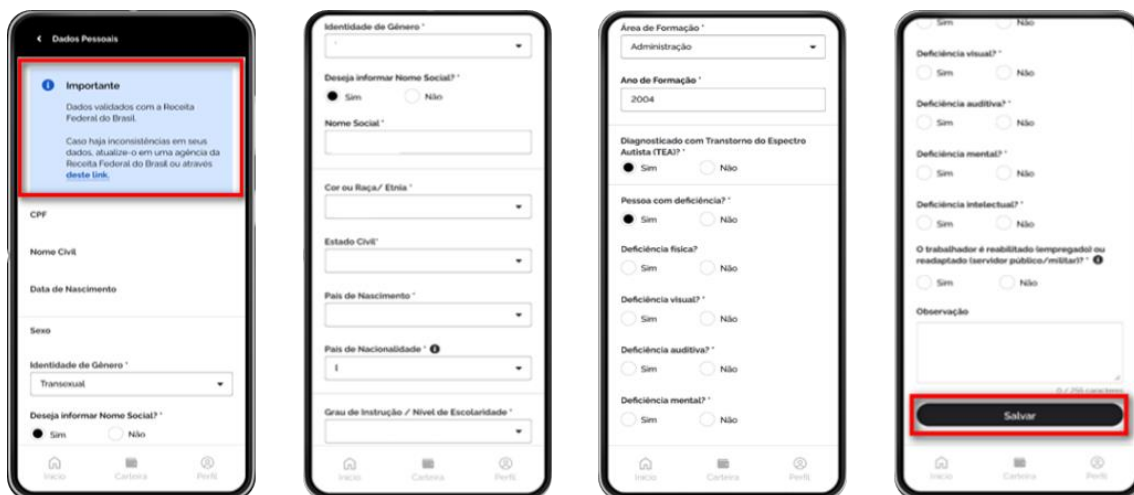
Dados Pessoais

Importante

Dados validados com a Receita Federal do Brasil.

Caso haja inconsistências em seus dados, atualize-o em uma agência da Receita Federal do Brasil ou através deste link.

CPF

Nome Civil

Data de Nascimento

Sexo

Identidade de Gênero *

Transexual

Deseja informar Nome Social? *

Sim Não

Início Carteira Perfil

Identidade de Gênero *

Deseja informar Nome Social? *

Sim Não

Nome Social *

Cor ou Raça/ Etnia *

Estado Civil*

País de Nascimento *

País de Nacionalidade *

Grau de Instrução / Nível de Escolaridade *

Início Carteira Perfil

Área de Formação *

Administração

Ano de Formação *

2004

Diagnosticado com Transtorno do Espectro Autista (TEA)? *

Sim Não

Pessoa com deficiência? *

Sim Não

Deficiência física?

Sim Não

Deficiência visual? *

Sim Não

Deficiência auditiva? *

Sim Não

Deficiência mental? *

Sim Não

Início Carteira Perfil

Sim Não

Deficiência visual? *

Sim Não

Deficiência auditiva? *

Sim Não

Deficiência mental? *

Sim Não

Deficiência intelectual? *

Sim Não

O trabalhador é reabilitado (empregado) ou readaptado (servidor público/militar)? *

Sim Não

Observação

0 / 255 caracteres

Salvar

Início Carteira Perfil